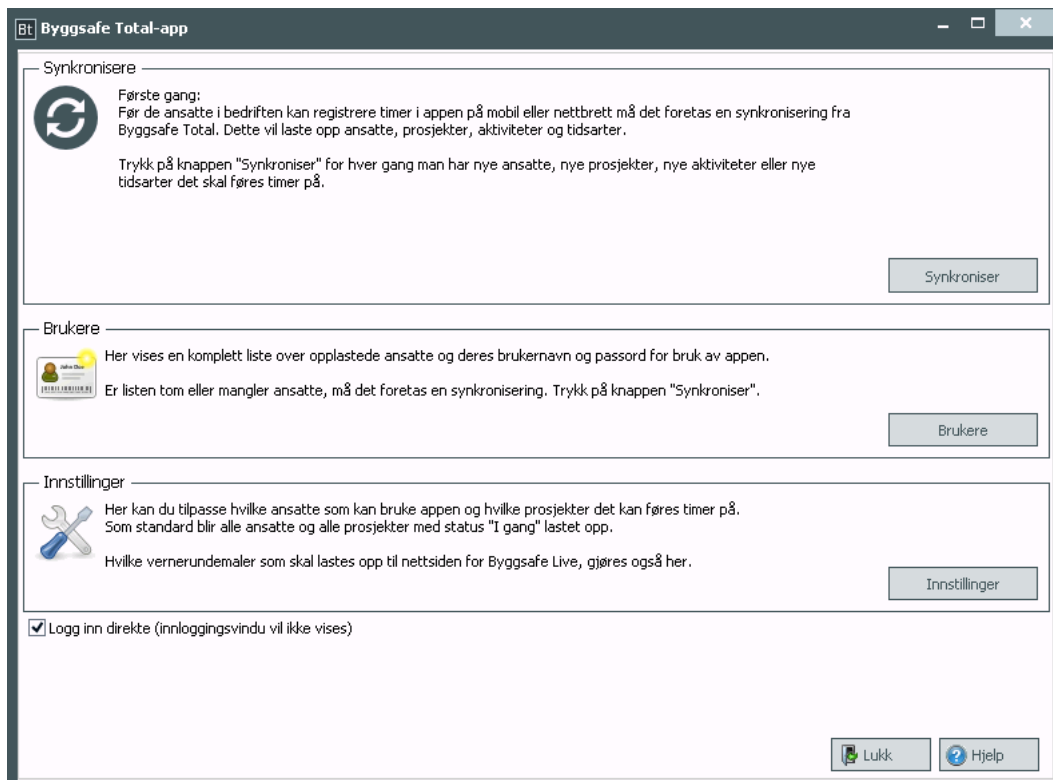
Bt Byggsafe Total-app

Synkronisere

Første gang:
Før de ansatte i bedriften kan registrere timer i appen på mobil eller nettbrett må det foretas en synkronisering fra Byggsafe Total. Dette vil laste opp ansatte, prosjekter, aktiviteter og tidsarter.

Trykk på knappen "Synkroniser" for hver gang man har nye ansatte, nye prosjekter, nye aktiviteter eller nye tidsarter det skal føres timer på.

Synkroniser

Brukere

John Doe

Her vises en komplett liste over opplastede ansatte og deres brukernavn og passord for bruk av appen.

Er listen tom eller mangler ansatte, må det foretas en synkronisering. Trykk på knappen "Synkroniser".

Brukere

Innstillinger

Her kan du tilpasse hvilke ansatte som kan bruke appen og hvilke prosjekter det kan føres timer på.
Som standard blir alle ansatte og alle prosjekter med status "I gang" lastet opp.

Hvilke vernerundemaler som skal lastes opp til nettsiden for Byggsafe Live, gjøres også her.

Innstillinger

Logg inn direkte (innloggingsvindu vil ikke vises)

Lukk

Hjelp